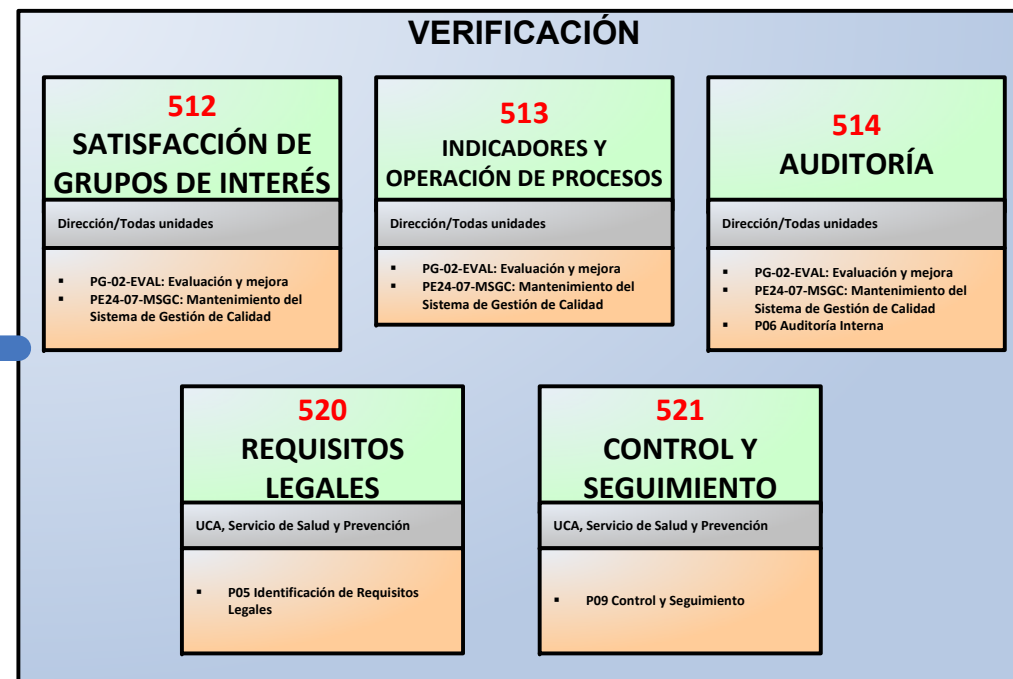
VERIFICACIÓN

512
SATISFACCIÓN DE GRUPOS DE INTERÉS

Dirección/Todas unidades

- PG-02-EVAL: Evaluación y mejora
- PE24-07-MSGC: Mantenimiento del Sistema de Gestión de Calidad

513
INDICADORES Y OPERACIÓN DE PROCESOS

Dirección/Todas unidades

- PG-02-EVAL: Evaluación y mejora
- PE24-07-MSGC: Mantenimiento del Sistema de Gestión de Calidad

514
AUDITORÍA

Dirección/Todas unidades

- PG-02-EVAL: Evaluación y mejora
- PE24-07-MSGC: Mantenimiento del Sistema de Gestión de Calidad
- P06 Auditoría Interna

520
REQUISITOS LEGALES

UCA, Servicio de Salud y Prevención

- P05 Identificación de Requisitos Legales

521
CONTROL Y SEGUIMIENTO

UCA, Servicio de Salud y Prevención

- P09 Control y Seguimiento